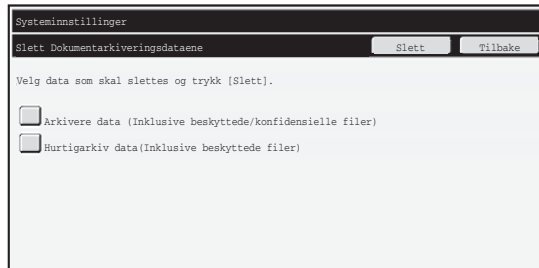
Systeminnstillinger

Slett Dokumentarkiveringsdataene

Slett

Tilbake

Velg data som skal slettes og trykk [Slett].

Arkivere data (Inklusive beskyttede/konfidensielle filer)

Hurtigarkiv data(Inklusive beskyttede filer)